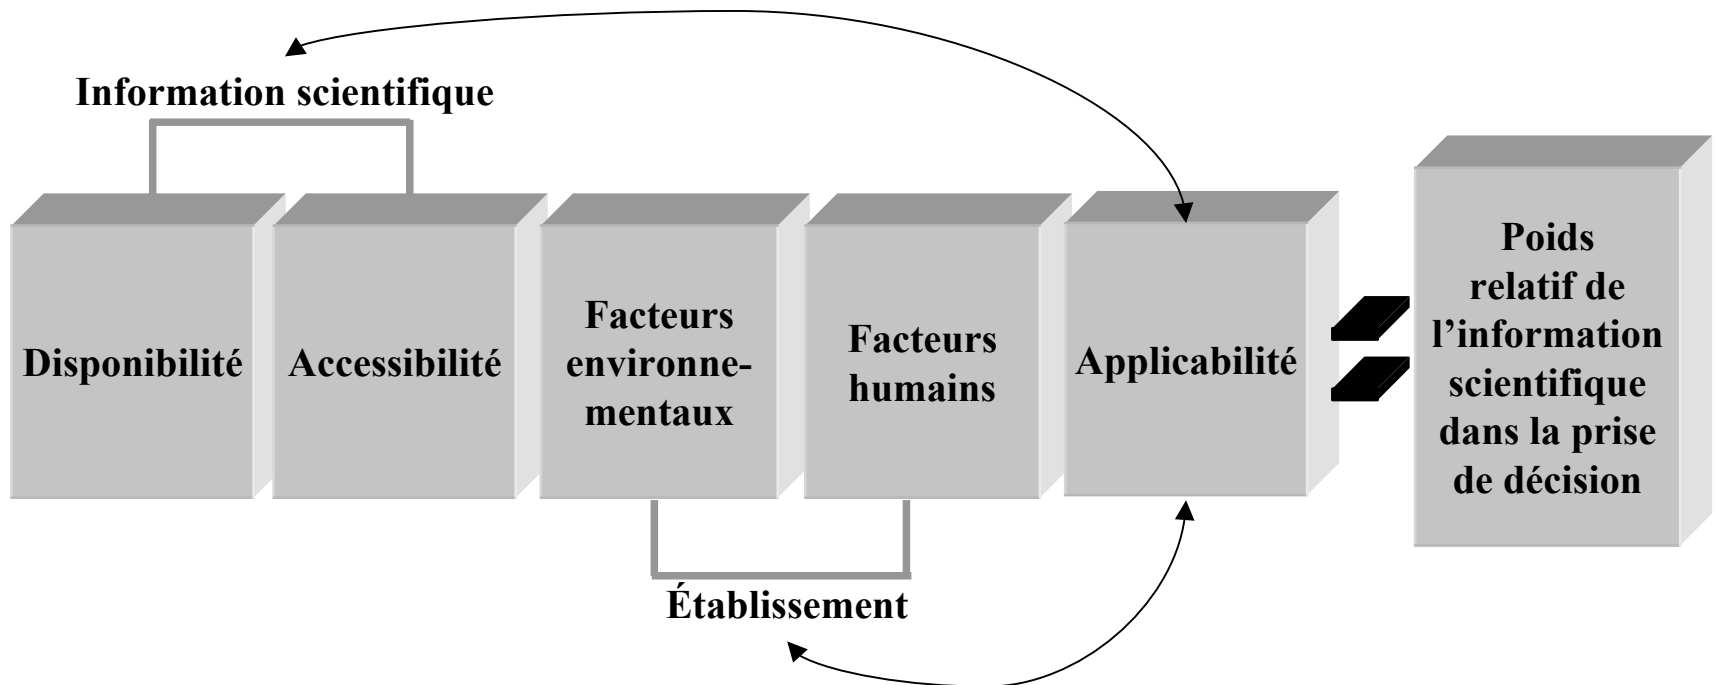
Information scientifique

Disponibilité

Accessibilité

Facteurs environnementaux

Facteurs humains

Applicabilité

Poids relatif de l'information scientifique dans la prise de décision

Établissement